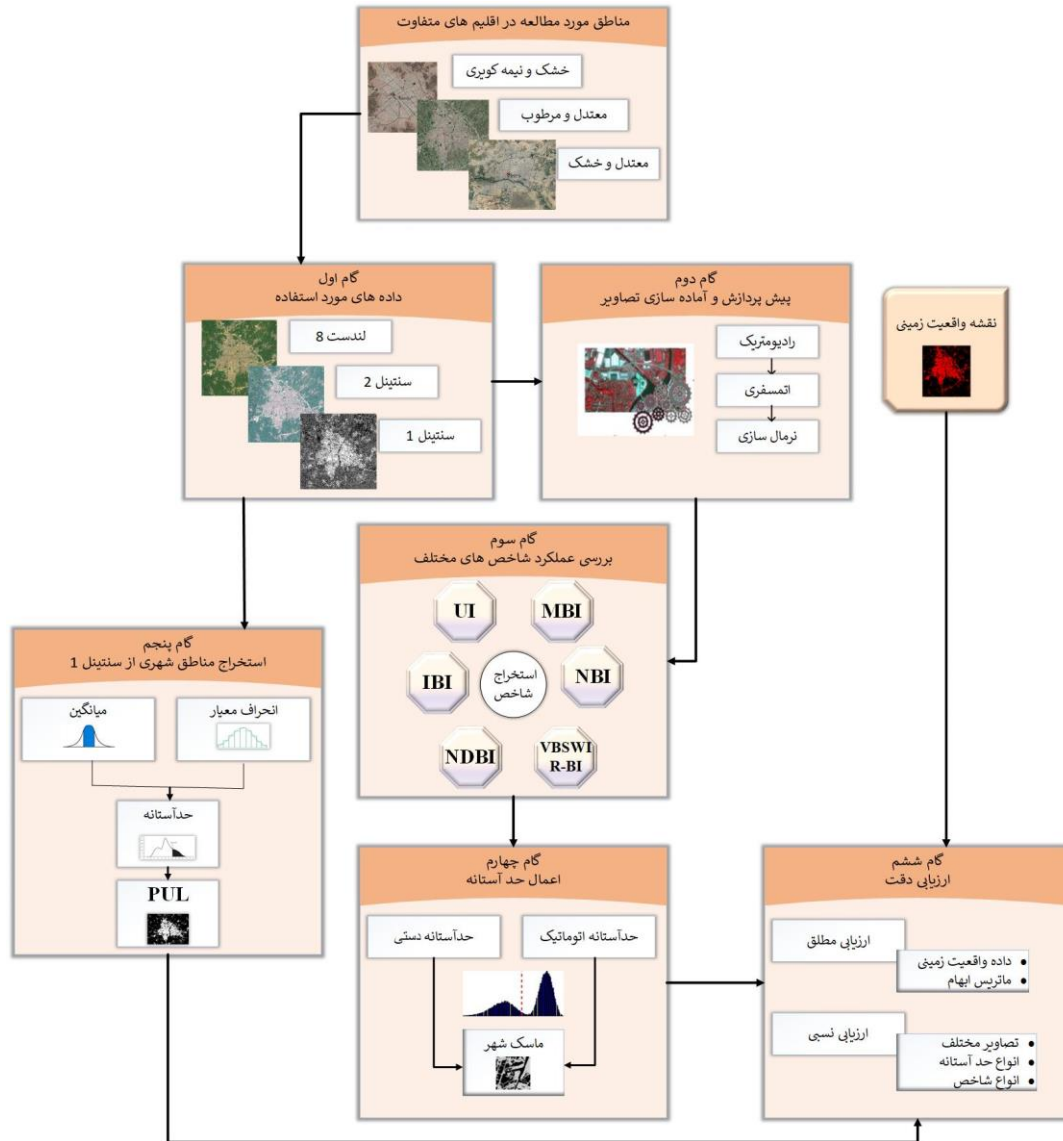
مناطق مورد مطالعه در اقلیم های متفاوت

خشک و نیمه کویری

معتدل و مرطوب

معتدل و خشک

گام اول
داده های مورد استفاده

لندست 8

سنتینل 2

سنتینل 1

گام دوم
پیش پردازش و آماده سازی تصاویر

رادیومتریک

اتمسفری

نرمال سازی

نقشه واقعیت زمینی

گام سوم
بررسی عملکرد شاخص های مختلف

UI

MBI

IBI

استخراج شاخص

NBI

NDBI

VBSWIR-BI

گام پنجم
استخراج مناطق شهری از سنتینل 1

میانگین

انحراف معیار

حدآستانه

PUL

گام چهارم
اعمال حد آستانه

حدآستانه دستی

حدآستانه اتوماتیک

ماسک شهر

گام ششم
ارزیابی دقت

ارزیابی مطلق

• داده واقعیت زمینی
• ماتریس ابهام

ارزیابی نسبی

• تصاویر مختلف
• انواع حد آستانه
• انواع شاخص